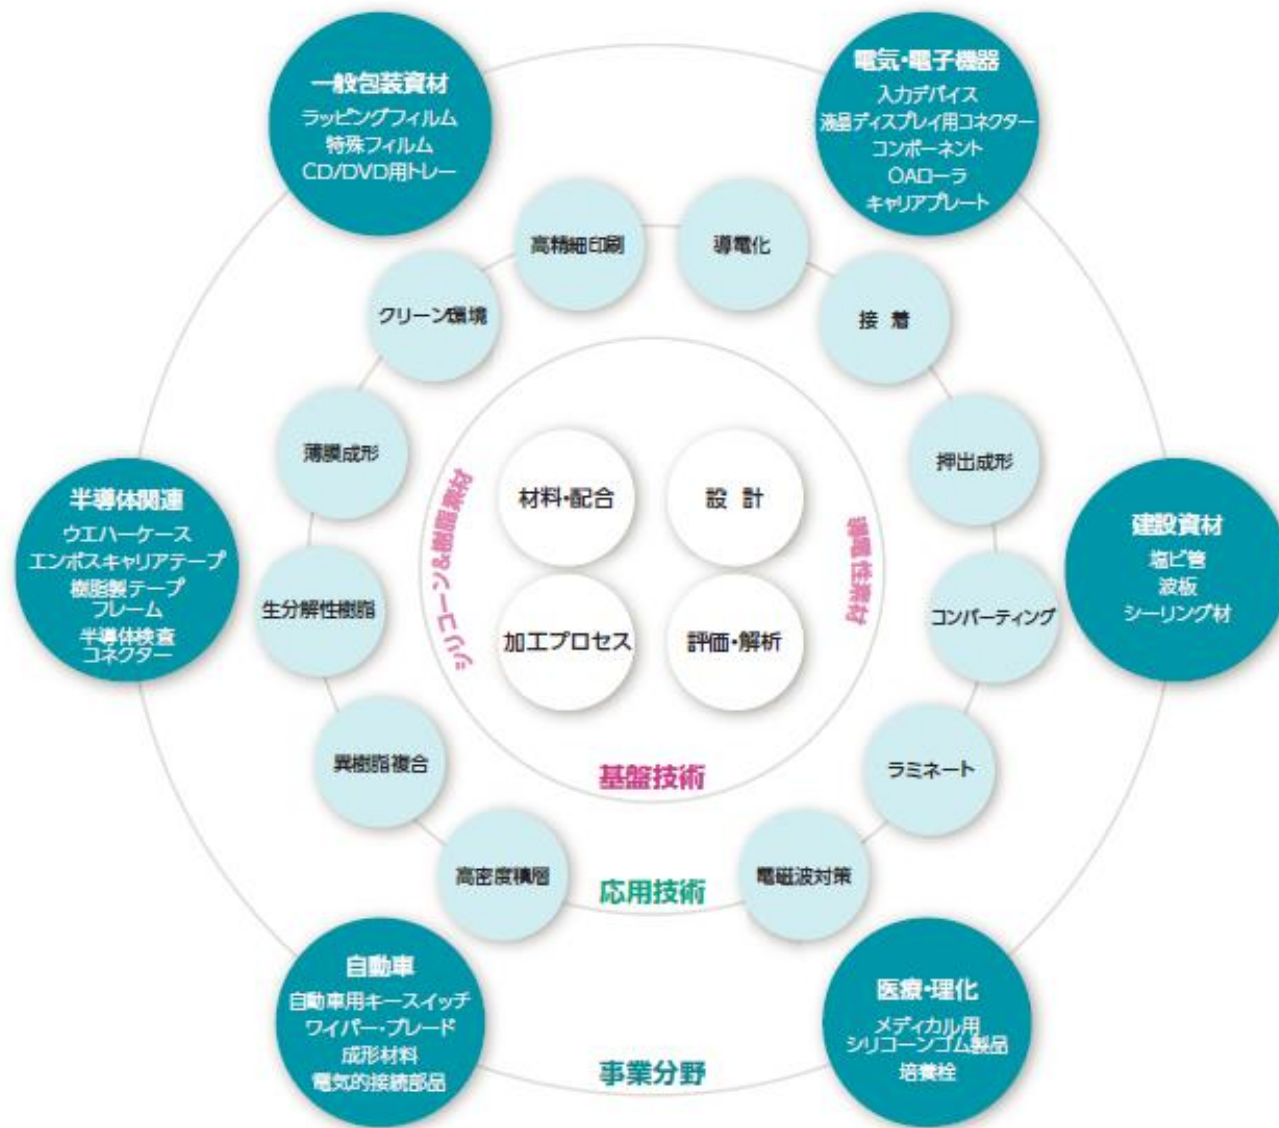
一般包装資材
ラッピングフィルム
特殊フィルム
CD/DVD用トレー

電気・電子機器
入力デバイス
液晶ディスプレイ用コネクター
コンポーネント
OAローラ
キャリアプレート

高精細印刷
導電化
クリーン環境
接着
薄膜成形
押出成形

半導体関連
ウエハーケース
エンボスキャリアテープ
樹脂製テープ
フレーム
半導体検査
コネクター

材料・配合
設計
加工プロセス
評価・解析
シリコーン&樹脂素材
導電性素材

建設資材
塩ビ管
波板
シーリング材

生分解性樹脂
コンバーティング
異樹脂複合
ラミネート
基盤技術
高密度積層
電磁波対策
応用技術

自動車
自動車用キースイッチ
ワイパー・ブレード
成形材料
電気的接続部品

事業分野

医療・理化
メディカル用
シリコーンゴム製品
培養栓